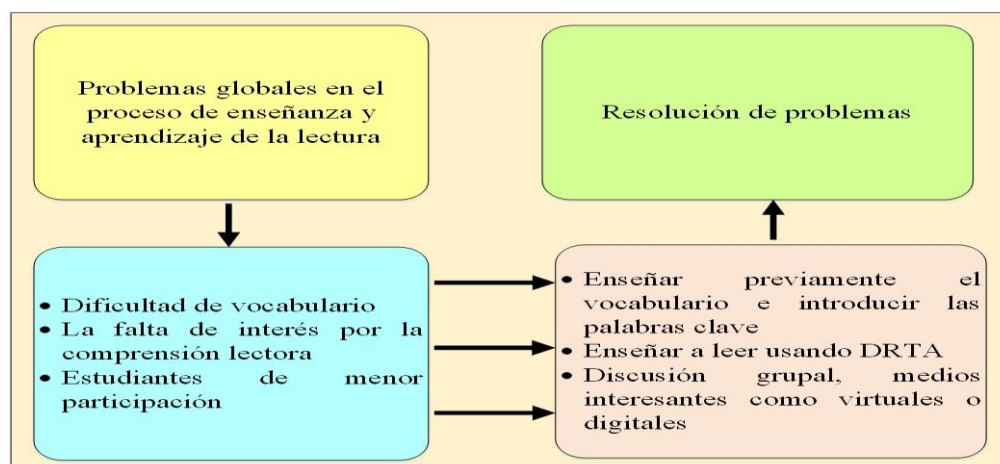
Problemas globales en el proceso de enseñanza y aprendizaje de la lectura

Resolución de problemas

• Dificultad de vocabulario
• La falta de interés por la comprensión lectora
• Estudiantes de menor participación

• Enseñar previamente el vocabulario e introducir las palabras clave
• Enseñar a leer usando DRTA
• Discusión grupal, medios interesantes como virtuales o digitales